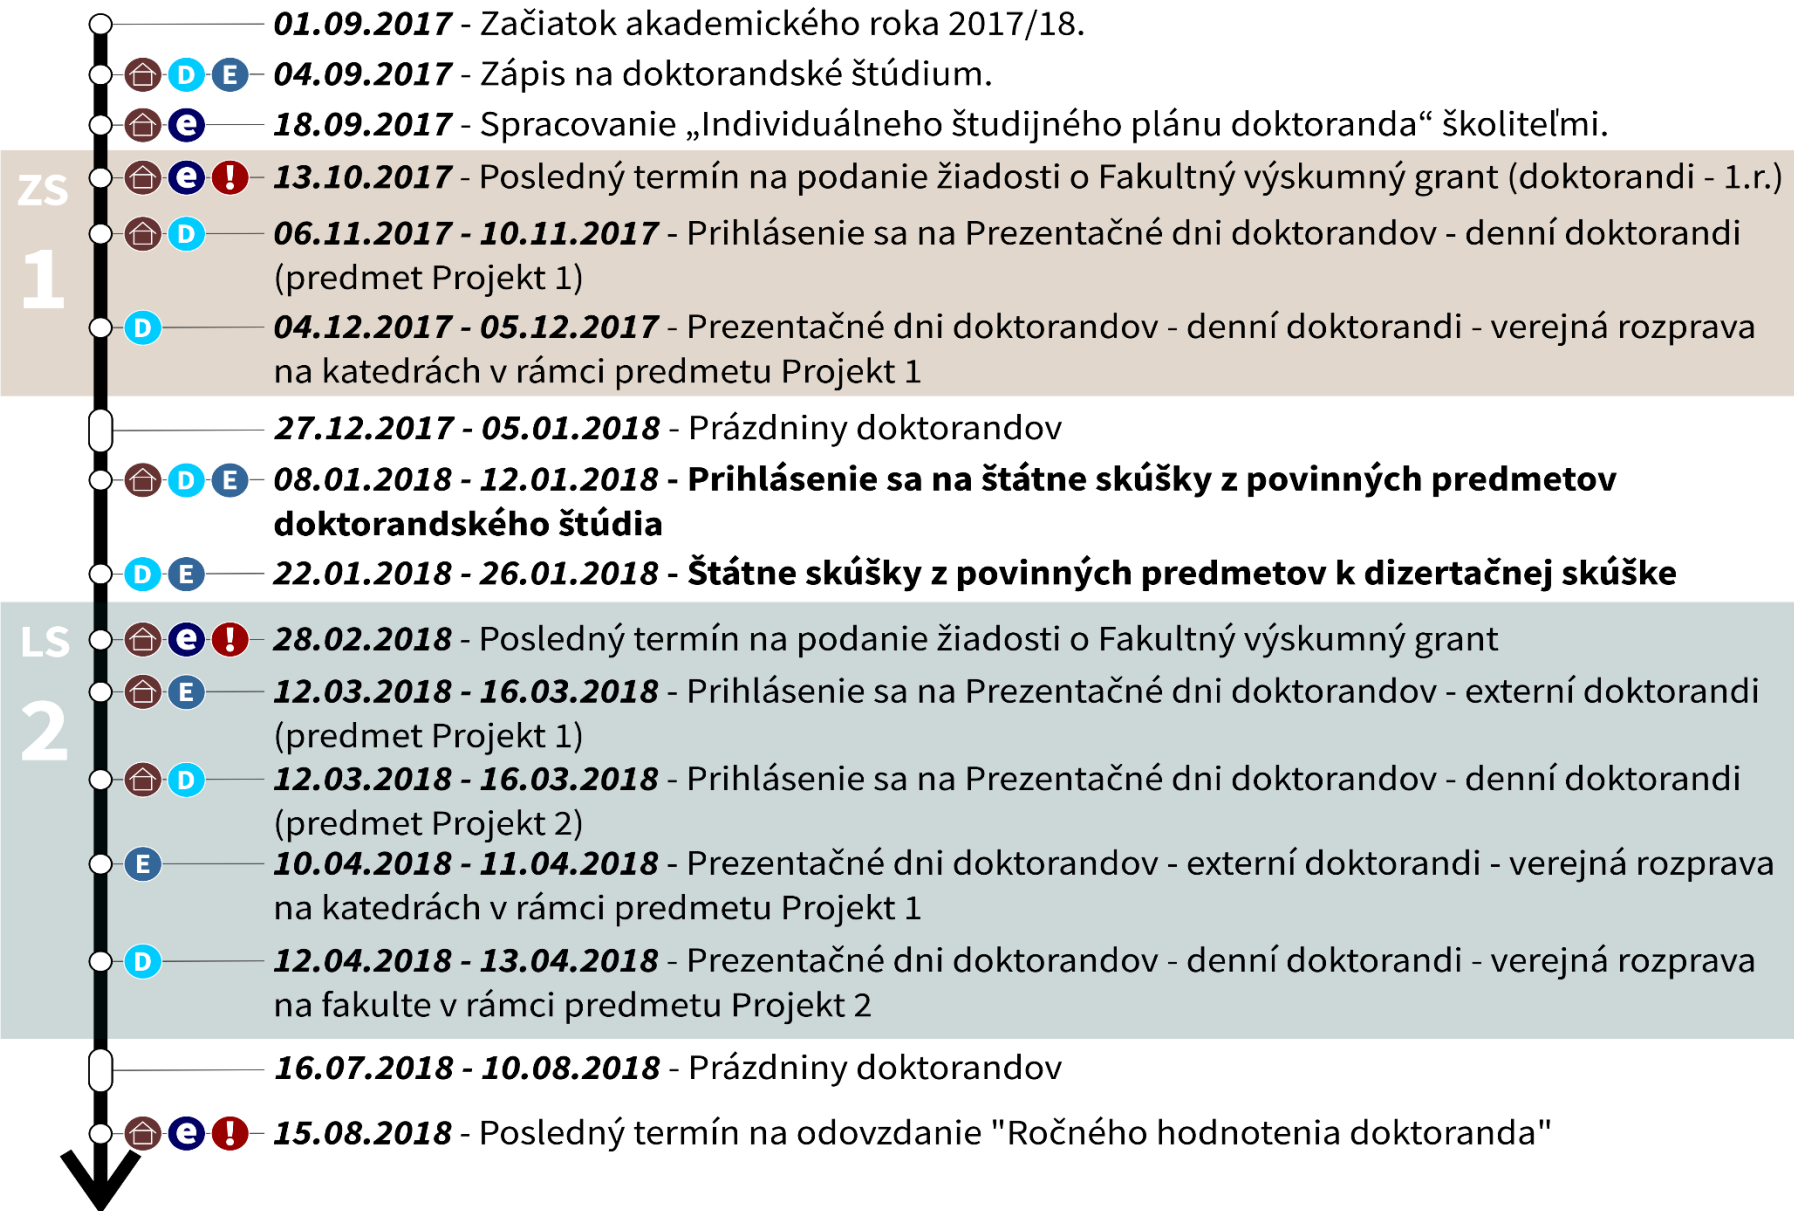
**01.09.2017** - Začiatok akademického roka 2017/18.

D E **04.09.2017** - Zápis na doktorandské štúdium.

e **18.09.2017** - Spracovanie „Individuálneho študijného plánu doktoranda“ školiteľmi.

ZS

1

e ! **13.10.2017** - Posledný termín na podanie žiadosti o Fakultný výskumný grant (doktorandi - 1.r.)

D **06.11.2017 - 10.11.2017** - Prihlásenie sa na Prezentačné dni doktorandov - denní doktorandi (predmet Projekt 1)

D **04.12.2017 - 05.12.2017** - Prezentačné dni doktorandov - denní doktorandi - verejná rozprava na katedrách v rámci predmetu Projekt 1

**27.12.2017 - 05.01.2018** - Prázdniny doktorandov

D E **08.01.2018 - 12.01.2018 - Prihlásenie sa na štátne skúšky z povinných predmetov doktorandského štúdia**

D E **22.01.2018 - 26.01.2018 - Štátne skúšky z povinných predmetov k dizertačnej skúške**

LS

2

e ! **28.02.2018** - Posledný termín na podanie žiadosti o Fakultný výskumný grant

E **12.03.2018 - 16.03.2018** - Prihlásenie sa na Prezentačné dni doktorandov - externí doktorandi (predmet Projekt 1)

D **12.03.2018 - 16.03.2018** - Prihlásenie sa na Prezentačné dni doktorandov - denní doktorandi (predmet Projekt 2)

E **10.04.2018 - 11.04.2018** - Prezentačné dni doktorandov - externí doktorandi - verejná rozprava na katedrách v rámci predmetu Projekt 1

D **12.04.2018 - 13.04.2018** - Prezentačné dni doktorandov - denní doktorandi - verejná rozprava na fakulte v rámci predmetu Projekt 2

**16.07.2018 - 10.08.2018** - Prázdniny doktorandov

e ! **15.08.2018** - Posledný termín na odovzdanie "Ročného hodnotenia doktoranda"